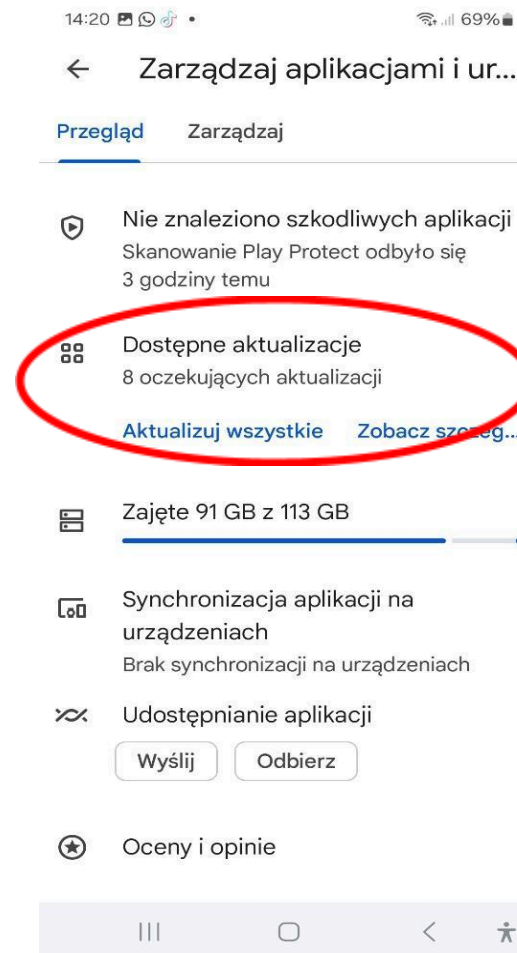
14:20 69%

Zarządzaj aplikacjami i ur...

Przegląd Zarządzaj

Nie znaleziono szkodliwych aplikacji
Skanowanie Play Protect odbyło się 3 godziny temu

Dostępne aktualizacje
8 oczekujących aktualizacji

Aktualizuj wszystkie Zobacz sz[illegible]g...

Zajęte 91 GB z 113 GB

Synchronizacja aplikacji na urządzeniach
Brak synchronizacji na urządzeniach

Udostępnianie aplikacji
Wyślij Odbierz

Oceny i opinie